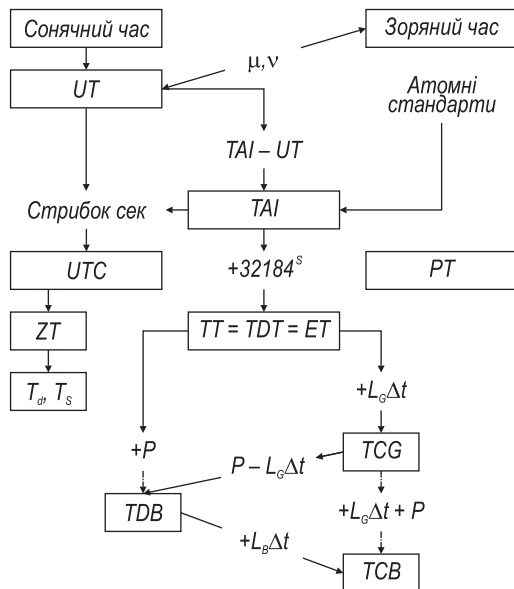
Сонячний час

Зоряний час

$\mu, \nu$

UT

Атомні стандарти

TAI – UT

Стрибок сек

TAI

UTC

+32184$^s$

PT

ZT

TT = TDT = ET

$T_d$, $T_S$

$+L_G \Delta t$

+P

TCG

$P - L_G \Delta t$

TDB

$+L_G \Delta t + P$

$+L_B \Delta t$

TCB